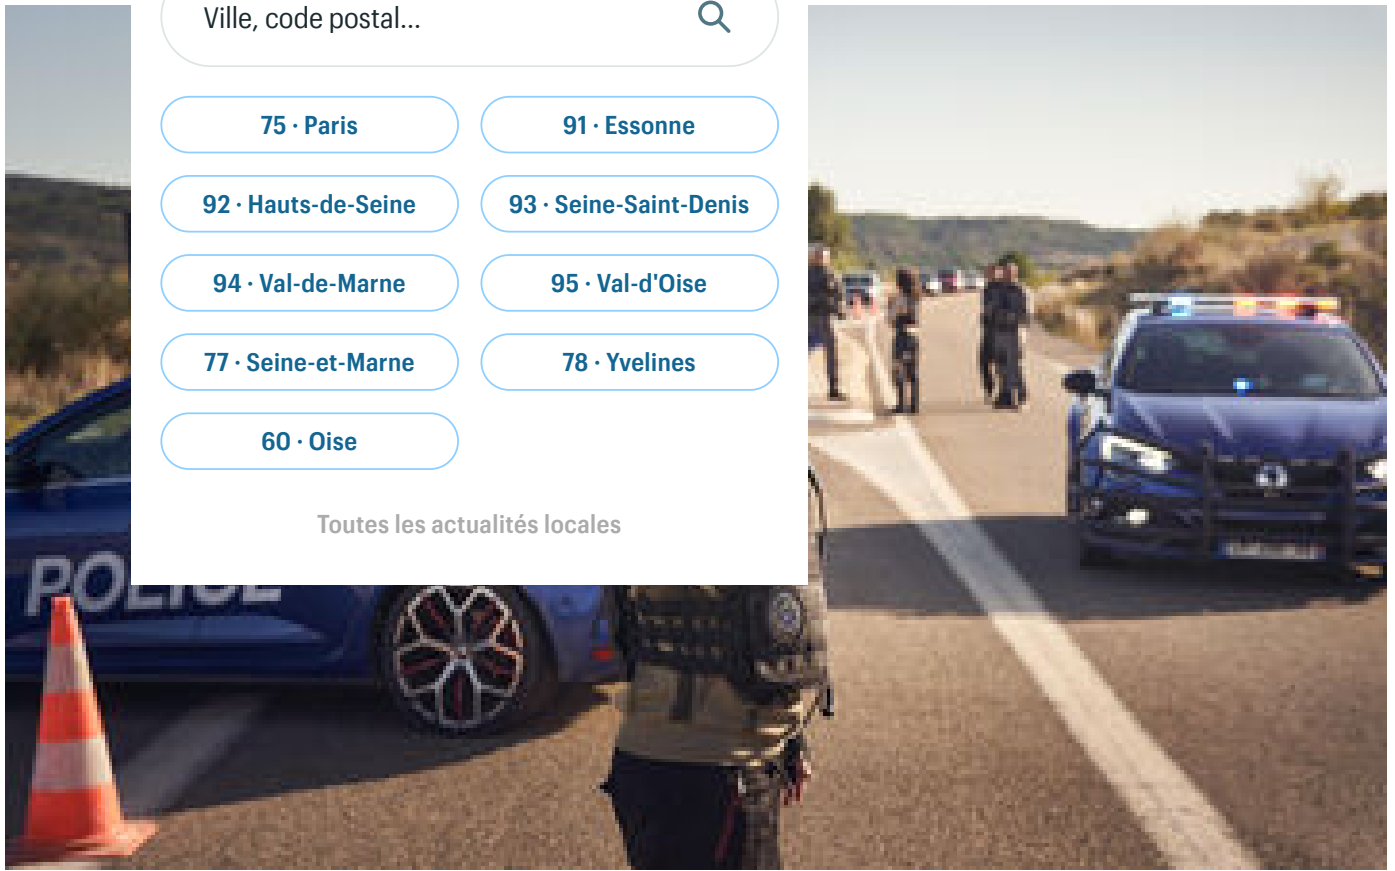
Ville, code postal...

75 · Paris
91 · Essonne
92 · Hauts-de-Seine
93 · Seine-Saint-Denis
94 · Val-de-Marne
95 · Val-d'Oise
77 · Seine-et-Marne
78 · Yvelines
60 · Oise

Toutes les actualités locales

POLICE